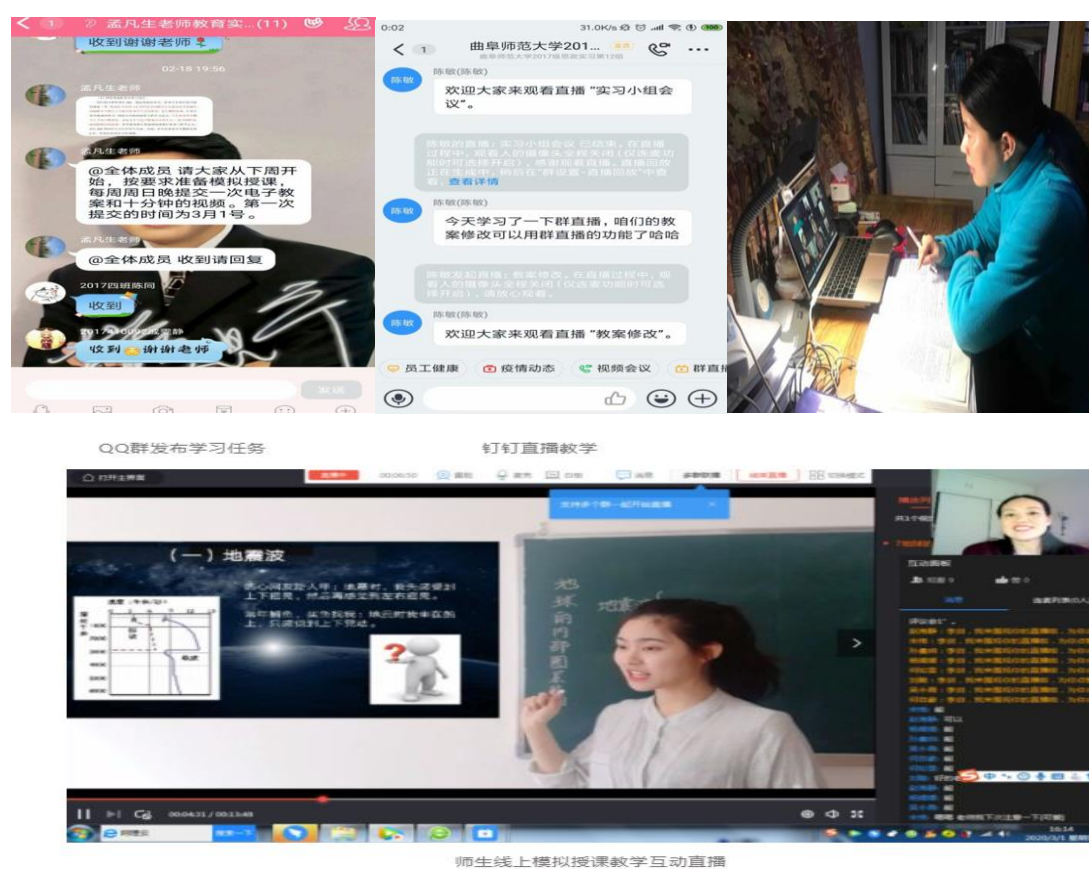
孟凡生老师教育实...(11)

收到谢谢老师

02-18 19:56

孟凡生老师

孟凡生老师

@全体成员 请大家从下周开始，按要求准备模拟授课，每周日晚提交一次电子教案和十分钟的视频。第一次提交的时间为3月1号。

孟凡生老师

@全体成员 收到请回复

2017四班陈同

收到

收到 谢谢老师

发送

0:02 31.0K/s

曲阜师范大学201...

陈敬(陈敬)

欢迎大家来观看直播"实习小组会议"。

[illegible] 查看详情

陈敬(陈敬)

今天学习了一下群直播，咱们的教案修改可以用群直播的功能了哈哈

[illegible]

陈敬(陈敬)

欢迎大家来观看直播"教案修改"。

员工健康 疫情动态 视频会议 群直播

QQ群发布学习任务

钉钉直播教学

（一）地震波

地球的内部圈层

00:04:31 / 00:13:48

师生线上模拟授课教学互动直播